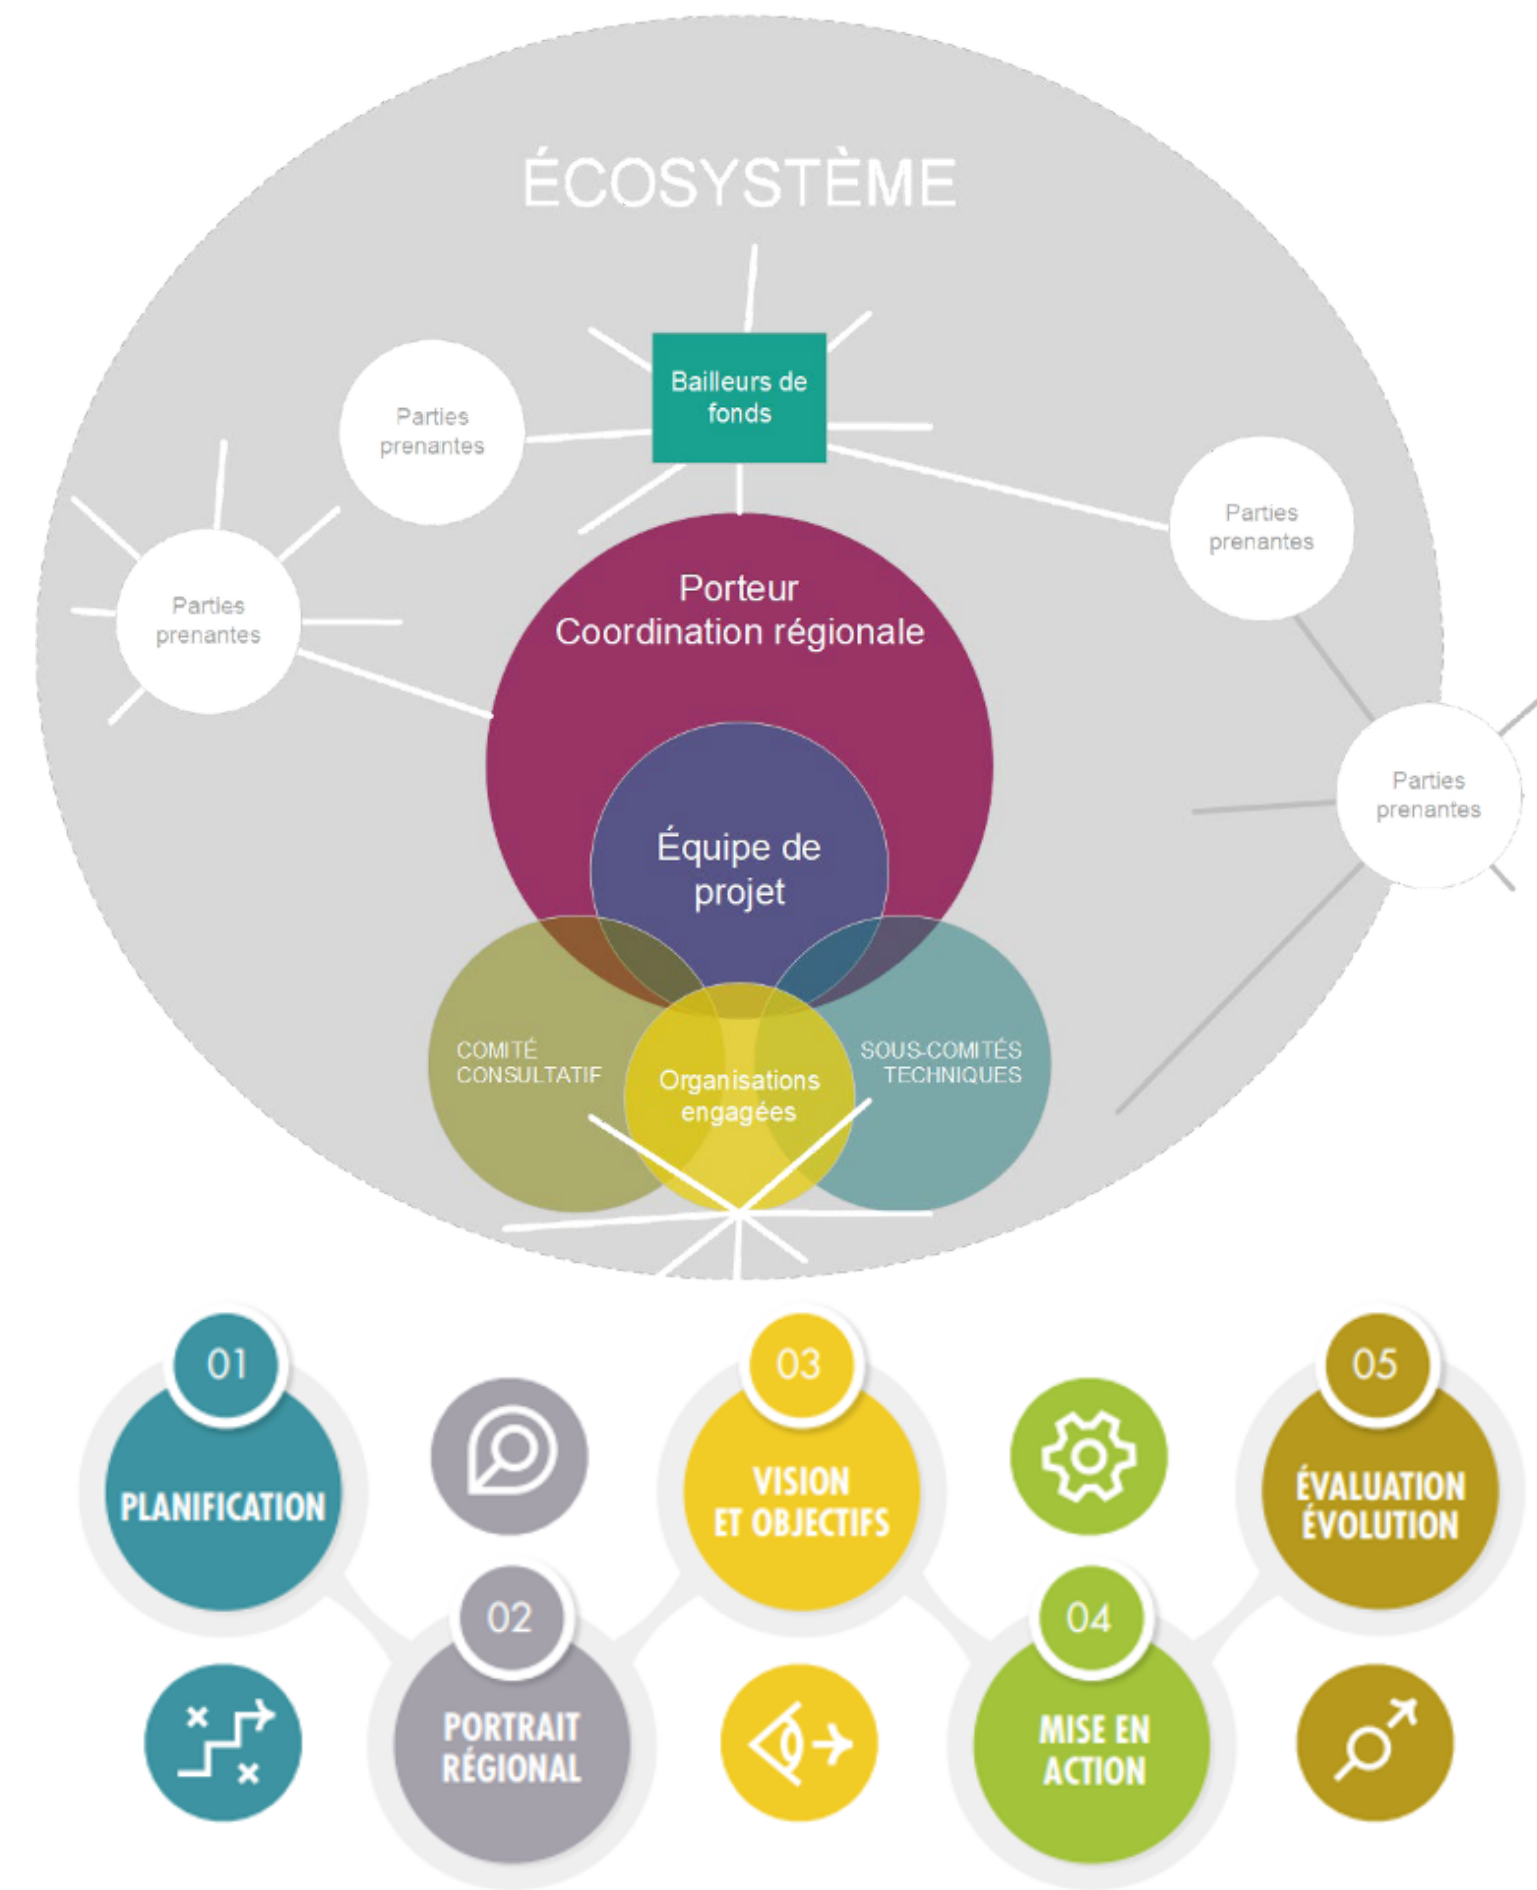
ÉCOSYSTÈME

Bailleurs de fonds

Parties prenantes

Parties prenantes

Parties prenantes

Parties prenantes

Porteur
Coordination régionale

Équipe de projet

COMITÉ CONSULTATIF

Organisations engagées

SOUS-COMITÉS TECHNIQUES

01
PLANIFICATION

02
PORTRAIT RÉGIONAL

03
VISION ET OBJECTIFS

04
MISE EN ACTION

05
ÉVALUATION ÉVOLUTION